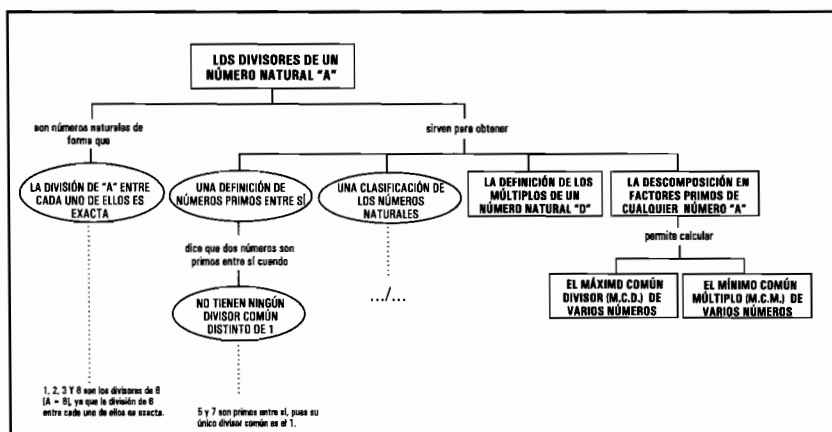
LOS DIVISORES DE UN NÚMERO NATURAL "A"

son números naturales de forma que

LA DIVISIÓN DE "A" ENTRE CADA UNO DE ELLOS ES EXACTA

1, 2, 3 Y 6 son los divisores de 6 (A = 6), ya que la división de 6 entre cada uno de ellos es exacta.

sirven para obtener

UNA DEFINICIÓN DE NÚMEROS PRIMOS ENTRE SÍ

dice que dos números son primos entre sí cuando

NO TIENEN NINGÚN DIVISOR COMÚN DISTINTO DE 1

5 y 7 son primos entre sí, pues su único divisor común es el 1.

UNA CLASIFICACIÓN DE LOS NÚMEROS NATURALES

.../...

LA DEFINICIÓN DE LOS MÚLTIPLOS DE UN NÚMERO NATURAL "D"

LA DESCOMPOSICIÓN EN FACTORES PRIMOS DE CUALQUIER NÚMERO "A"

permite calcular

EL MÁXIMO COMÚN DIVISOR (M.C.D.) DE VARIOS NÚMEROS

EL MÍNIMO COMÚN MÚLTIPLO (M.C.M.) DE VARIOS NÚMEROS